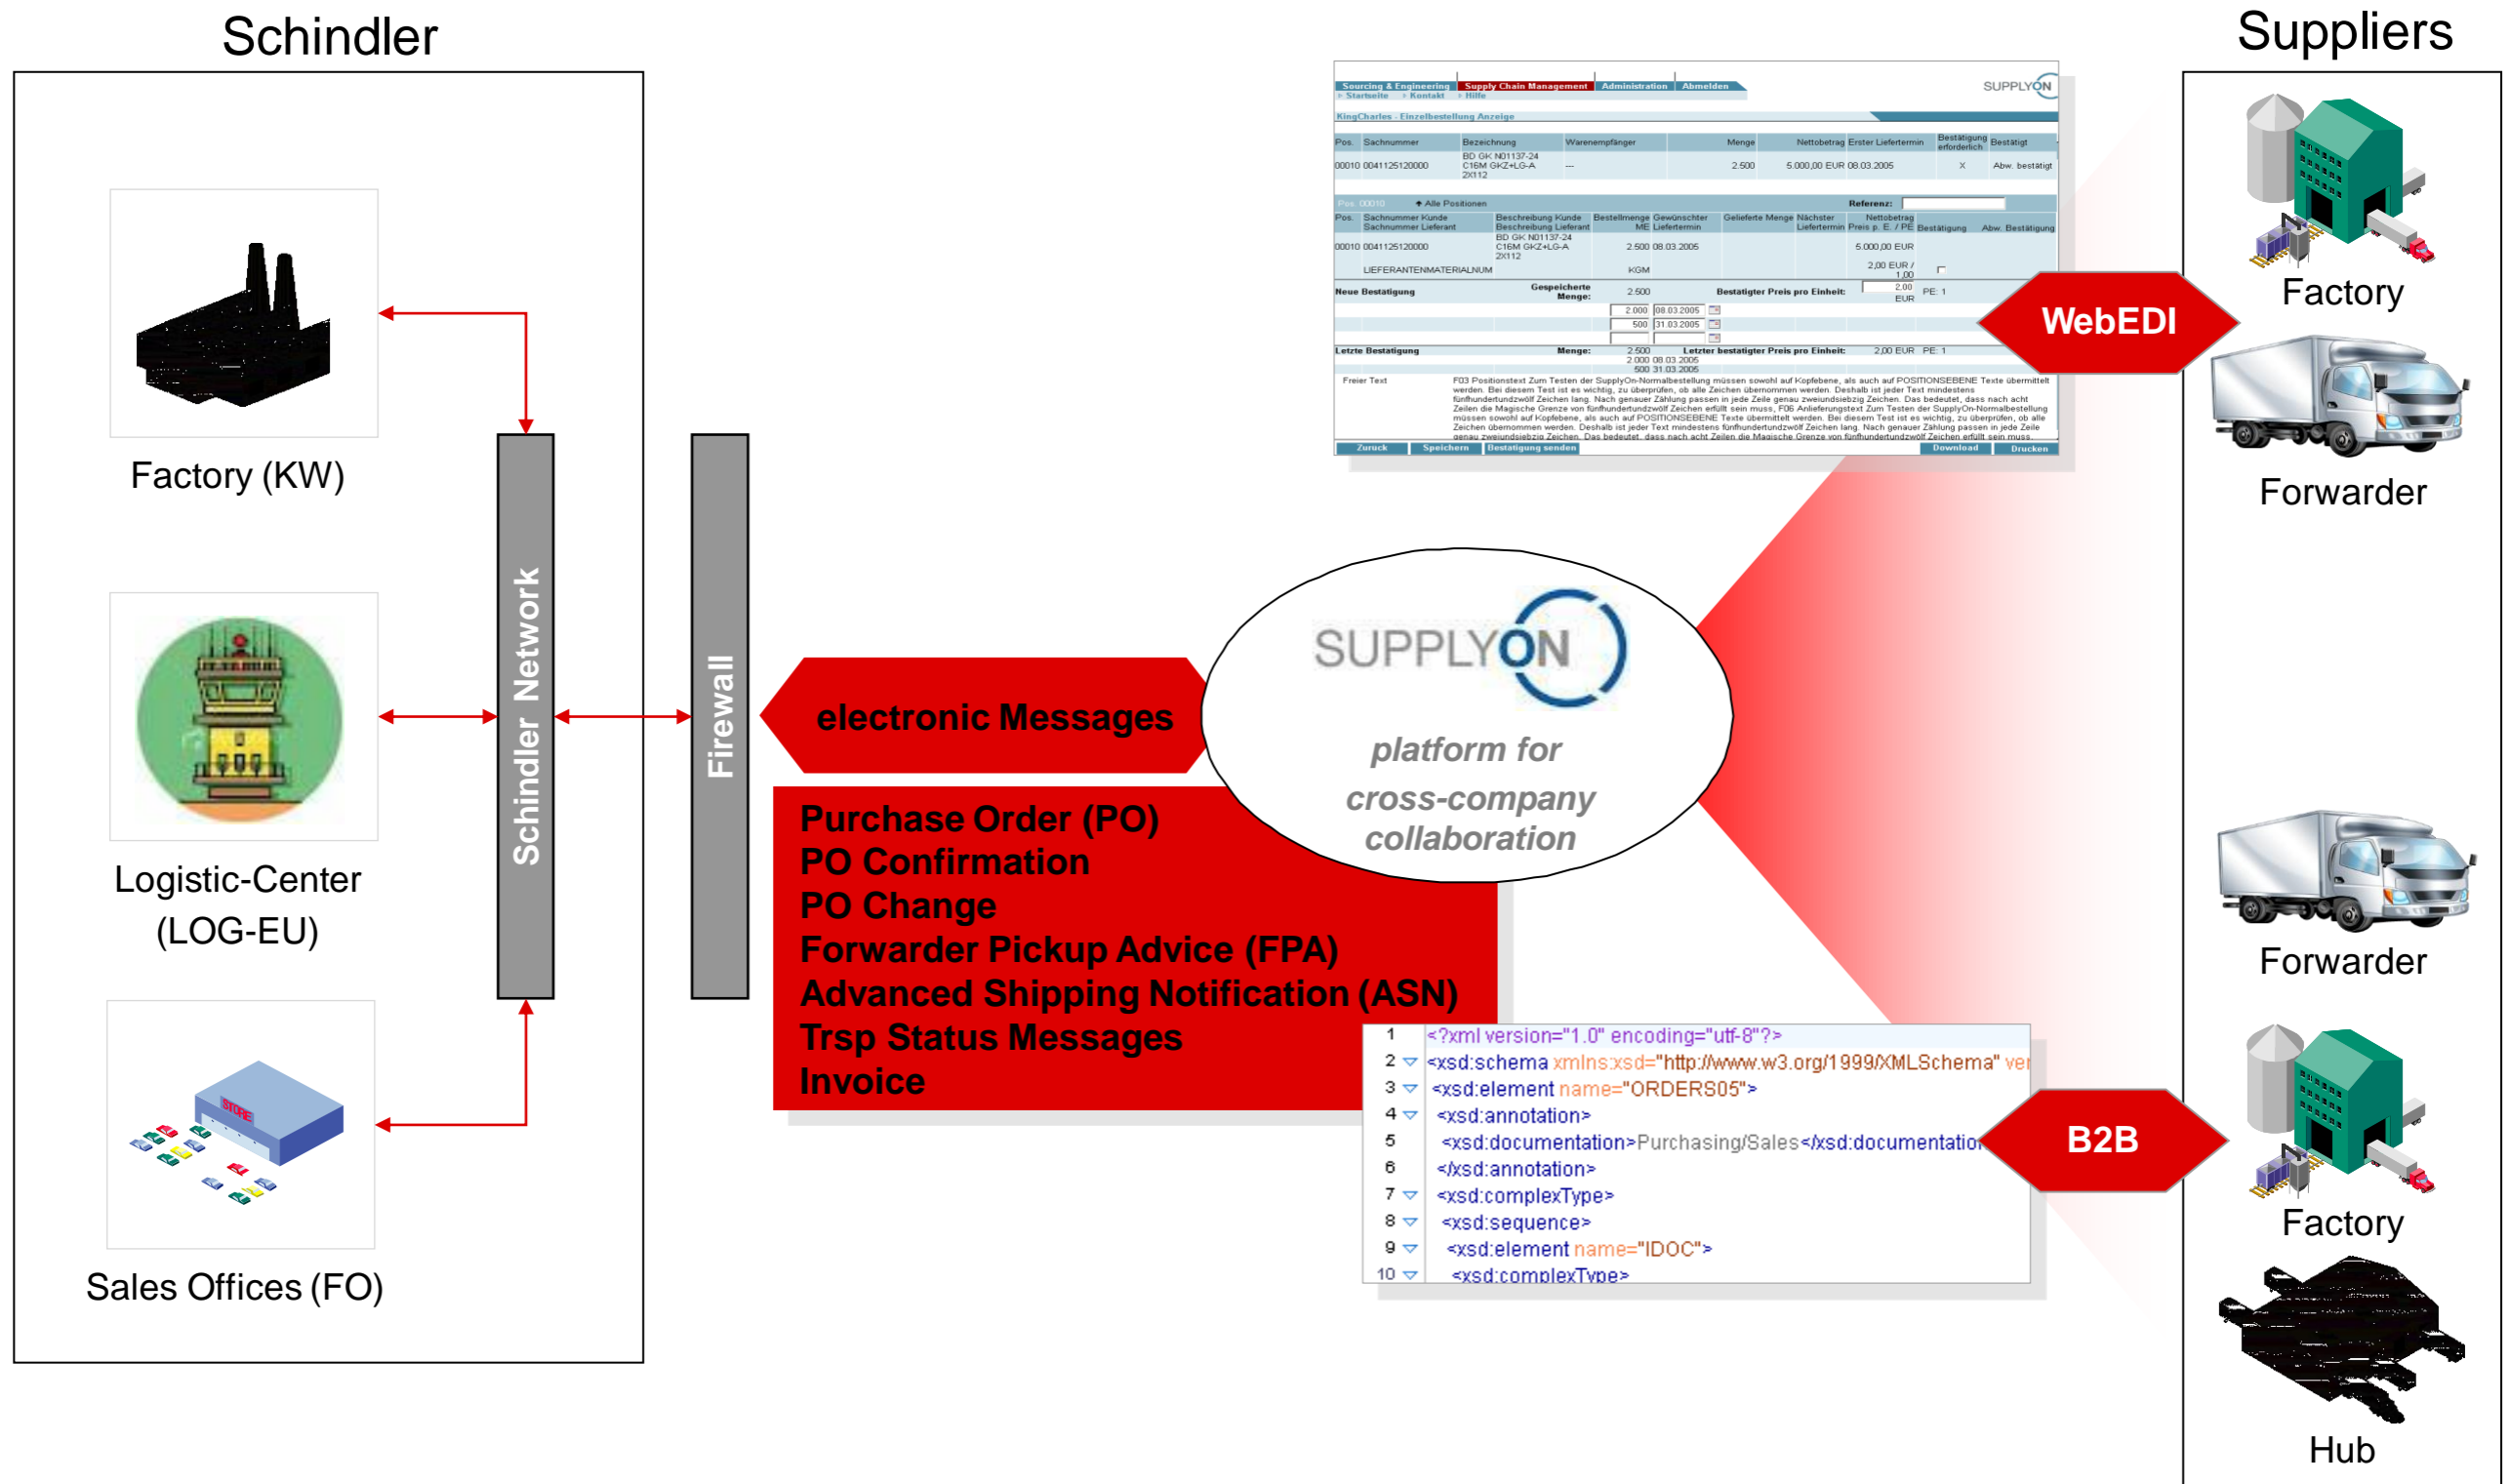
Schindler

Suppliers

Factory (KW)

Logistic-Center (LOG-EU)

Sales Offices (FO)

Schindler Network

Firewall

electronic Messages

Purchase Order (PO)
PO Confirmation
PO Change
Forwarder Pickup Advice (FPA)
Advanced Shipping Notification (ASN)
Trsp Status Messages
Invoice

SUPPLYON

platform for cross-company collaboration

Sourcing & Engineering | Supply Chain Management | Administration | Abmelden

SUPPLYON

KingCharles - Einzelbestellung Anzeige

| Pos. | Sachnummer | Bezeichnung | Warenempfänger | Menge | Nettobetrag | Erster Liefertermin | Bestätigung erforderlich | Bestätigt |
|---|---|---|---|---|---|---|---|---|
| 00010 | 0041125120000 | BD GK N01137-24 C16M GKZ+LG-A 2X112 | --- | 2.500 | 5.000,00 EUR | 08.03.2005 | X | Abw. bestätigt |

Neue Bestätigung

Letzte Bestätigung

Freier Text

Zurück | Speichern | Bestätigung senden | Download | Drucken

WebEDI

B2B

1 <?xml version="1.0" encoding="utf-8"?>
2 <xsd:schema xmlns:xsd="http://www.w3.org/1999/XMLSchema" ver
3 <xsd:element name="ORDERS05">
4 <xsd:annotation>
5 <xsd:documentation>Purchasing/Sales</xsd:documentatio
6 </xsd:annotation>
7 <xsd:complexType>
8 <xsd:sequence>
9 <xsd:element name="IDOC">
10 <xsd:complexType>

Factory

Forwarder

Forwarder

Factory

Hub